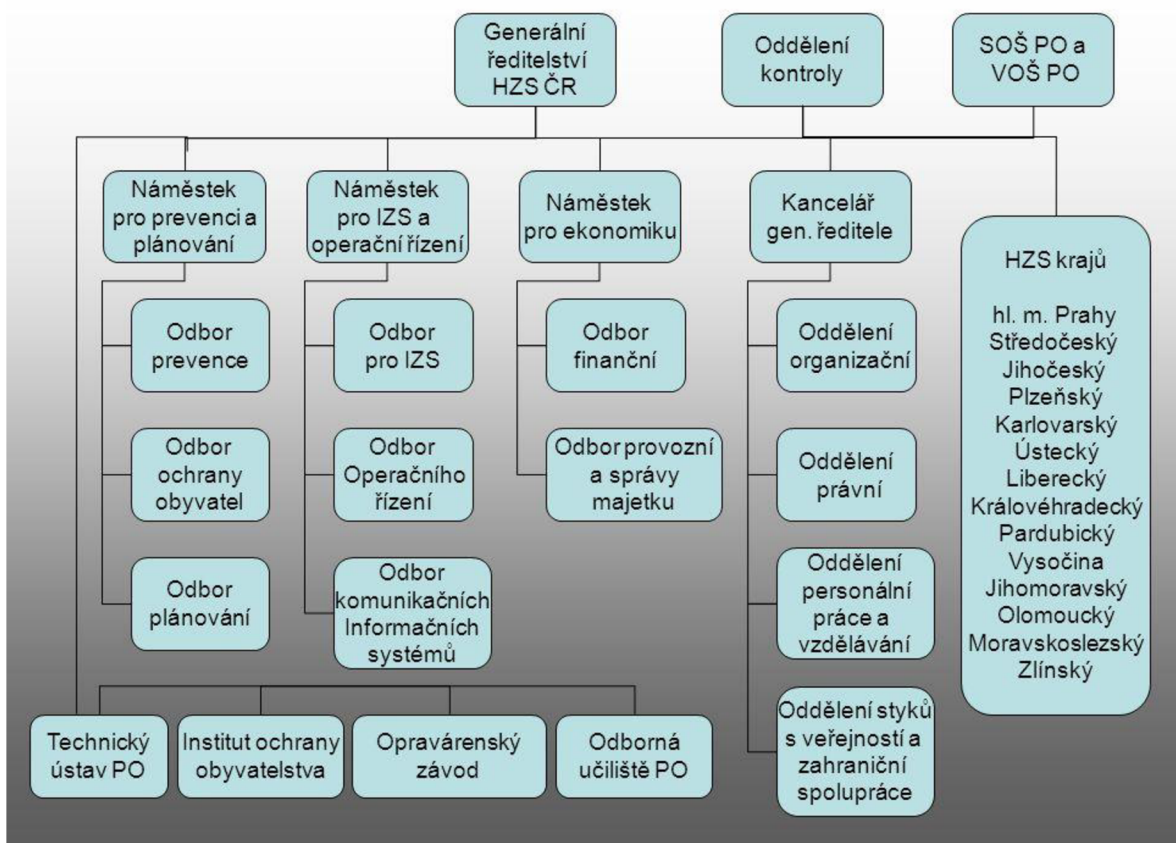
Generální ředitelství HZS ČR

Oddělení kontroly

SOŠ PO a VOŠ PO

Náměstek pro prevenci a plánování

Odbor prevence

Odbor ochrany obyvatel

Odbor plánování

Náměstek pro IZS a operační řízení

Odbor pro IZS

Odbor Operačního řízení

Odbor komunikačních Informačních systémů

Náměstek pro ekonomiku

Odbor finanční

Odbor provozní a správy majetku

Kancelář gen. ředitele

Oddělení organizační

Oddělení právní

Oddělení personální práce a vzdělávání

Oddělení styků s veřejností a zahraniční spolupráce

HZS krajů

hl. m. Prahy
Středočeský
Jihočeský
Plzeňský
Karlovarský
Ústecký
Liberecký
Královéhradecký
Pardubický
Vysočina
Jihomoravský
Olomoucký
Moravskoslezský
Zlínský

Technický ústav PO

Institut ochrany obyvatelstva

Opravárenský závod

Odborná učiliště PO